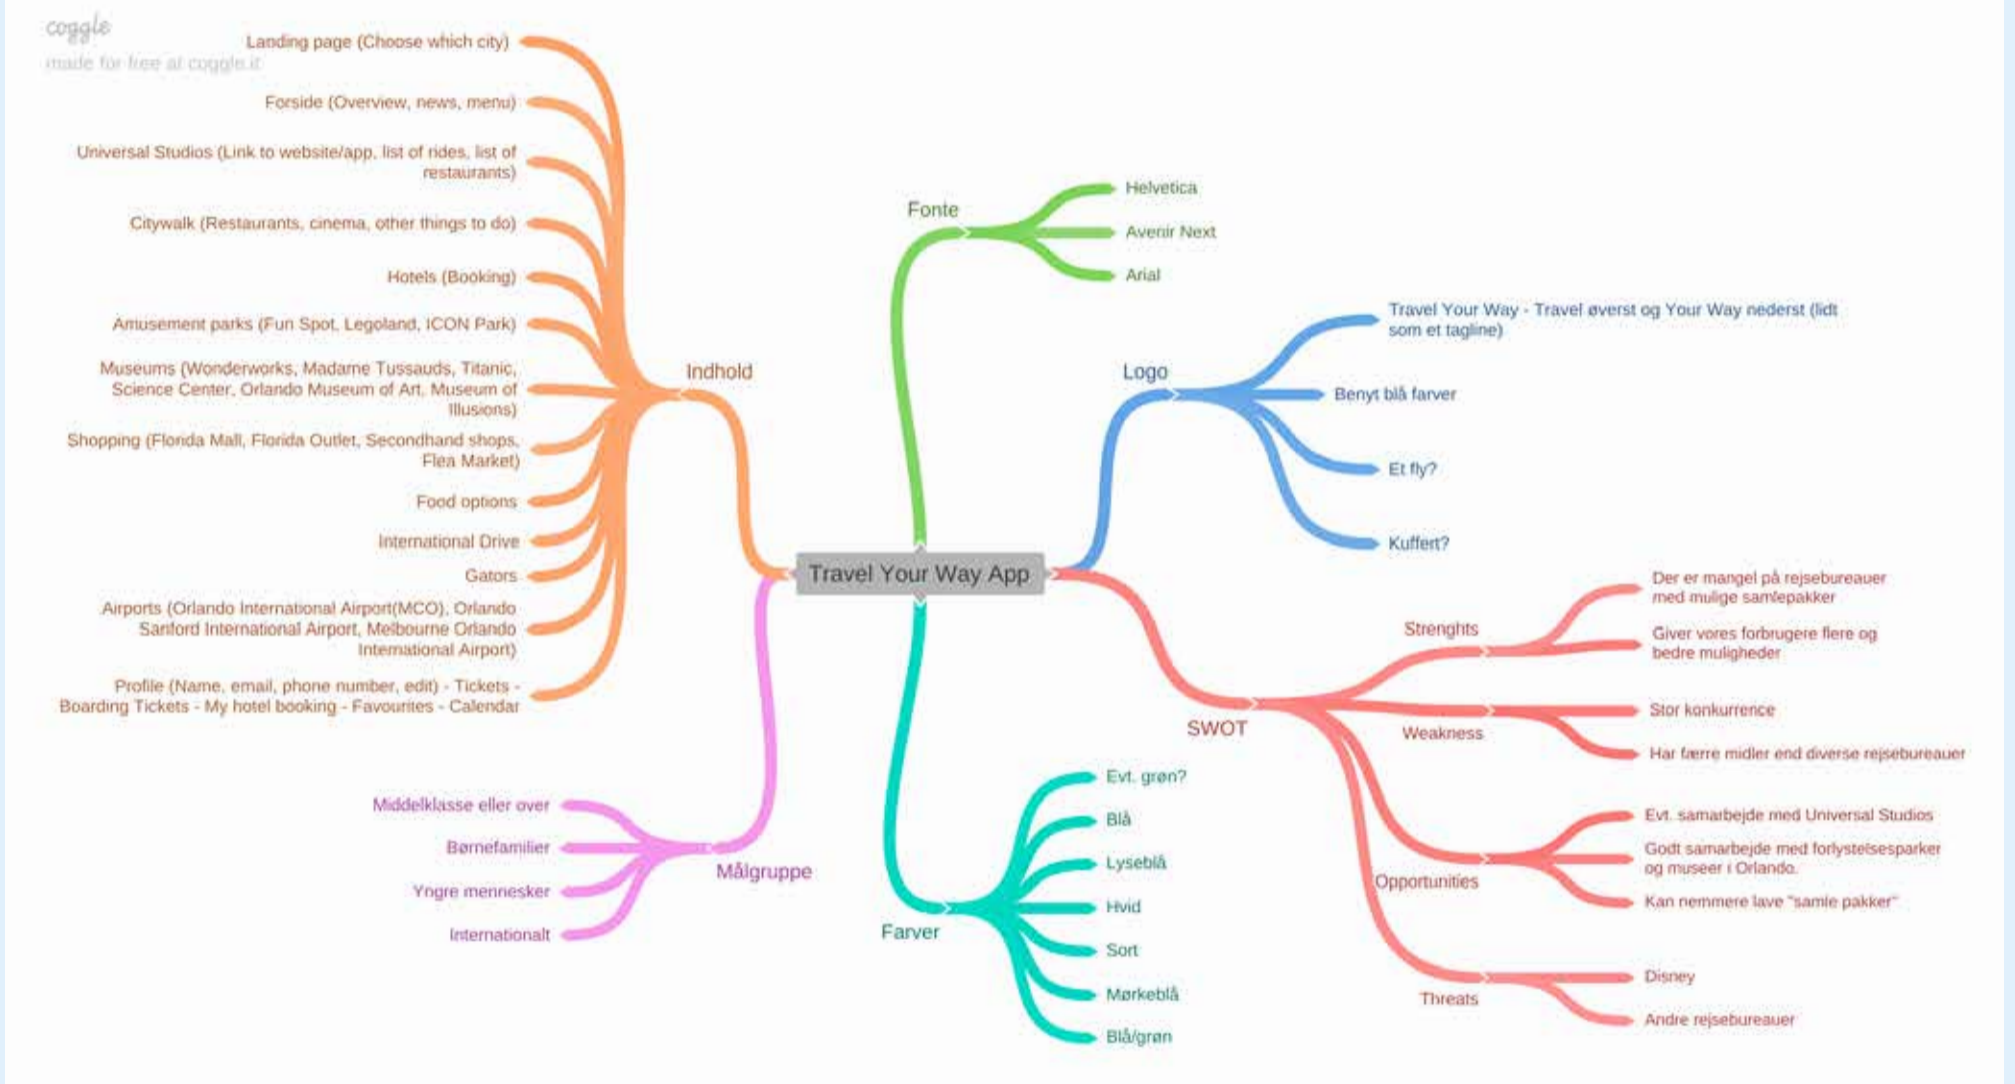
coggle
made for free at coggle.it

Travel Your Way App

Indhold
Landing page (Choose which city)
Forside (Overview, news, menu)
Universal Studios (Link to website/app, list of rides, list of restaurants)
Citywalk (Restaurants, cinema, other things to do)
Hotels (Booking)
Amusement parks (Fun Spot, Legoland, ICON Park)
Museums (Wonderworks, Madame Tussauds, Titanic, Science Center, Orlando Museum of Art, Museum of Illusions)
Shopping (Florida Mall, Florida Outlet, Secondhand shops, Flea Market)
Food options
International Drive
Gators
Airports (Orlando International Airport(MCO), Orlando Sanford International Airport, Melbourne Orlando International Airport)
Profile (Name, email, phone number, edit) - Tickets - Boarding Tickets - My hotel booking - Favourites - Calendar

Målgruppe
Middelklasse eller over
Børnefamilier
Yngre mennesker
Internationalt

Fonte
Helvetica
Avenir Next
Arial

Logo
Travel Your Way - Travel øverst og Your Way nederst (lidt som et tagline)
Benyt blå farver
Et fly?
Kuffert?

SWOT
Strenghts
Der er mangel på rejsebureauer med mulige samlepakker
Giver vores forbrugere flere og bedre muligheder
Weakness
Stor konkurrence
Har færre midler end diverse rejsebureauer
Opportunities
Evt. samarbejde med Universal Studios
Godt samarbejde med forlystelsesparker og museer i Orlando.
Kan nemmere lave "samle pakker"
Threats
Disney
Andre rejsebureauer

Farver
Evt. grøn?
Blå
Lyseblå
Hvid
Sort
Mørkeblå
Blå/grøn